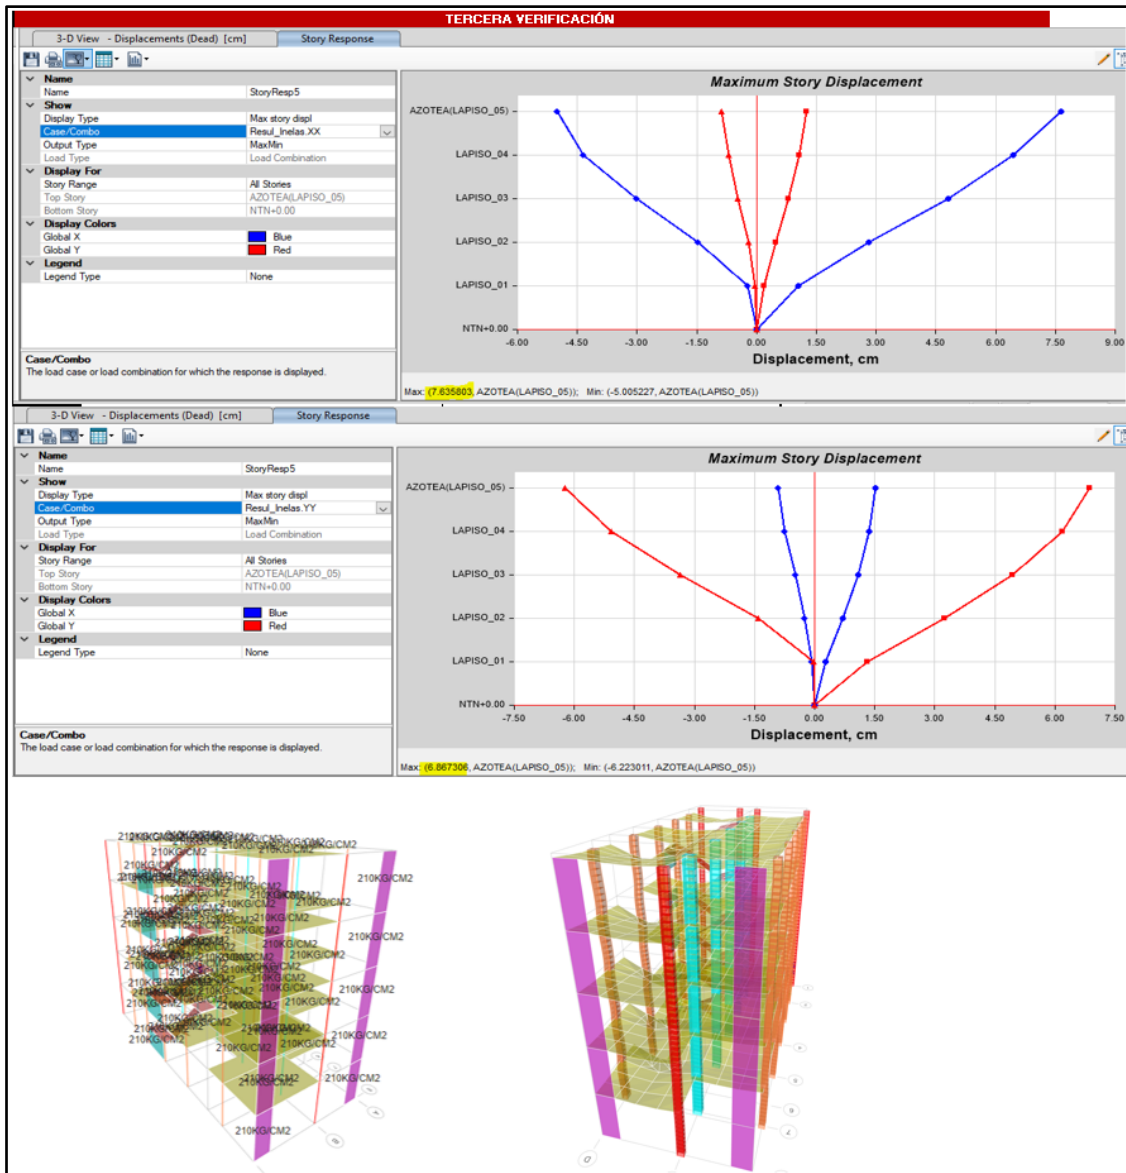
TERCERA VERIFICACIÓN

3-D View - Displacements (Dead) [cm]
Story Response

| | |
|---|---|
| Name | |
| Name | StoryResp5 |
| Show | |
| Display Type | Max story displ |
| Case/Combo | Resul_Inelas.XX |
| Output Type | MaxMin |
| Load Type | Load Combination |
| Display For | |
| Story Range | All Stories |
| Top Story | AZOTEA(LAPISO_05) |
| Bottom Story | NTN+0.00 |
| Display Colors | |
| Global X | Blue |
| Global Y | Red |
| Legend | |
| Legend Type | None |

Case/Combo
The load case or load combination for which the response is displayed.

Maximum Story Displacement

AZOTEA(LAPISO_05)
LAPISO_04
LAPISO_03
LAPISO_02
LAPISO_01
NTN+0.00

-6.00 -4.50 -3.00 -1.50 0.00 1.50 3.00 4.50 6.00 7.50 9.00

Displacement, cm

Max: (7.635803, AZOTEA(LAPISO_05)); Min: (-5.005227, AZOTEA(LAPISO_05))

3-D View - Displacements (Dead) [cm]
Story Response

| | |
|---|---|
| Name | |
| Name | StoryResp5 |
| Show | |
| Display Type | Max story displ |
| Case/Combo | Resul_Inelas.YY |
| Output Type | MaxMin |
| Load Type | Load Combination |
| Display For | |
| Story Range | All Stories |
| Top Story | AZOTEA(LAPISO_05) |
| Bottom Story | NTN+0.00 |
| Display Colors | |
| Global X | Blue |
| Global Y | Red |
| Legend | |
| Legend Type | None |

Case/Combo
The load case or load combination for which the response is displayed.

Maximum Story Displacement

AZOTEA(LAPISO_05)
LAPISO_04
LAPISO_03
LAPISO_02
LAPISO_01
NTN+0.00

-7.50 -6.00 -4.50 -3.00 -1.50 0.00 1.50 3.00 4.50 6.00 7.50

Displacement, cm

Max: (6.867306, AZOTEA(LAPISO_05)); Min: (-6.223011, AZOTEA(LAPISO_05))

210KG/CM2 210KG/CM2 210KG/CM2 210KG/CM2 210KG/CM2 210KG/CM2 210KG/CM2 210KG/CM2 210KG/CM2 210KG/CM2 210KG/CM2 210KG/CM2 210KG/CM2 210KG/CM2 210KG/CM2 210KG/CM2 210KG/CM2 210KG/CM2 210KG/CM2 210KG/CM2 210KG/CM2